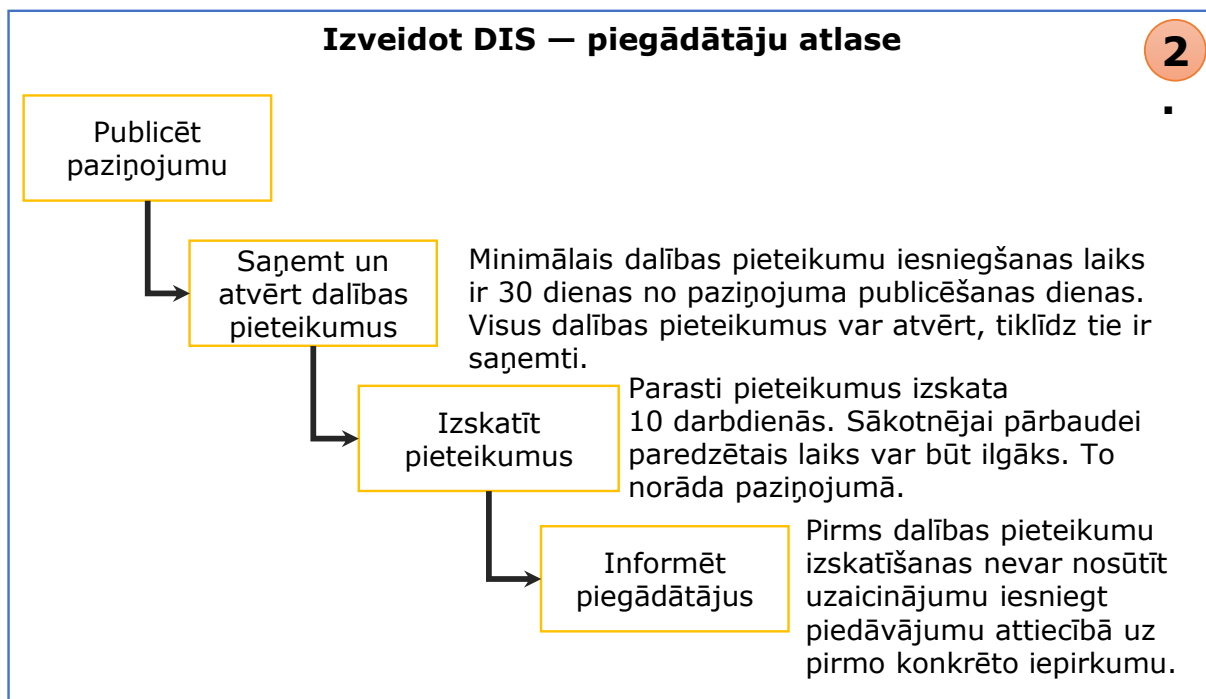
**Izveidot DIS — piegādātāju atlase**

2

.

Publicēt paziņojumu

Saņemt un atvērt dalības pieteikumus

Minimālais dalības pieteikumu iesniegšanas laiks ir 30 dienas no paziņojuma publicēšanas dienas. Visus dalības pieteikumus var atvērt, tiklīdz tie ir saņemti.

Izskatīt pieteikumus

Parasti pieteikumus izskata 10 darbdienās. Sākotnējai pārbaudei paredzētais laiks var būt ilgāks. To norāda paziņojumā.

Informēt piegādātājus

Pirms dalības pieteikumu izskatīšanas nevar nosūtīt uzaicinājumu iesniegt piedāvājumu attiecībā uz pirmo konkrēto iepirkumu.